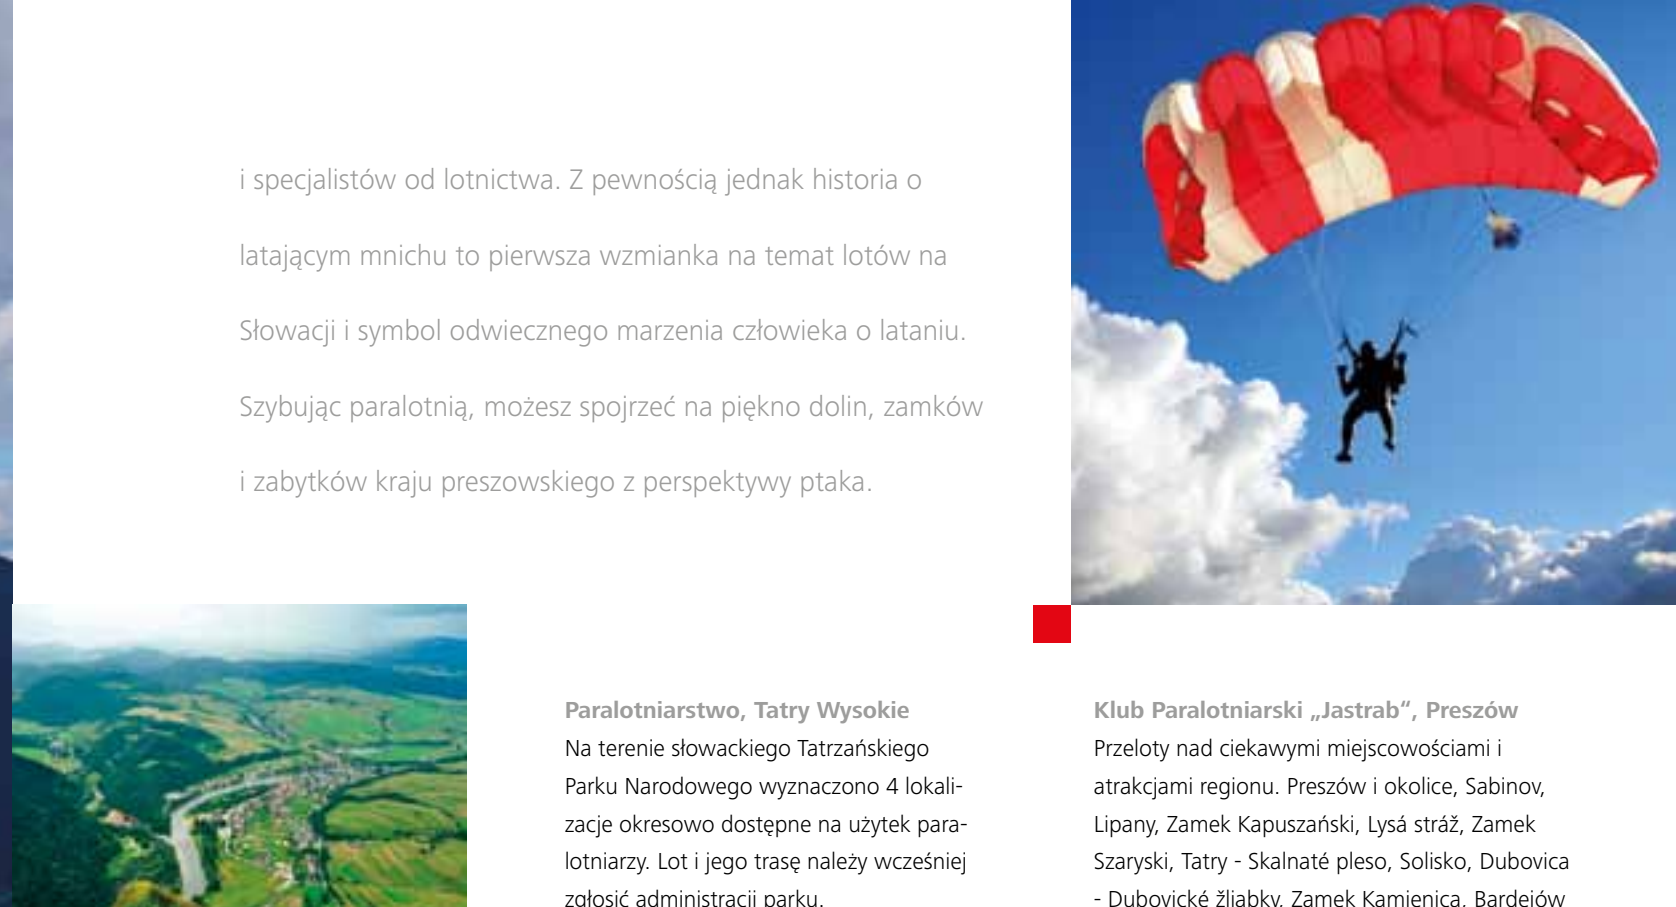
i specjalistów od lotnictwa. Z pewnością jednak historia o latającym mnichu to pierwsza wzmianka na temat lotów na Słowacji i symbol odwiecznego marzenia człowieka o lataniu. Szybując paralotnią, możesz spojrzeć na piękno dolin, zamków i zabytków kraju preszowskiego z perspektywy ptaka.

Paralotniarstwo, Tatry Wysokie
Na terenie słowackiego Tatrzańskiego Parku Narodowego wyznaczono 4 lokalizacje okresowo dostępne na użytek paralotniarzy. Lot i jego trasę należy wcześniej zgłosić administracji parku.

Klub Paralotniarski „Jastrab", Preszów
Przeloty nad ciekawymi miejscowościami i atrakcjami regionu. Preszów i okolice, Sabinov, Lipany, Zamek Kapuszański, Lysá stráž, Zamek Szaryski, Tatry - Skalnaté pleso, Solisko, Dubovica - Dubovické žliabky, Zamek Kamienica, Bardejów